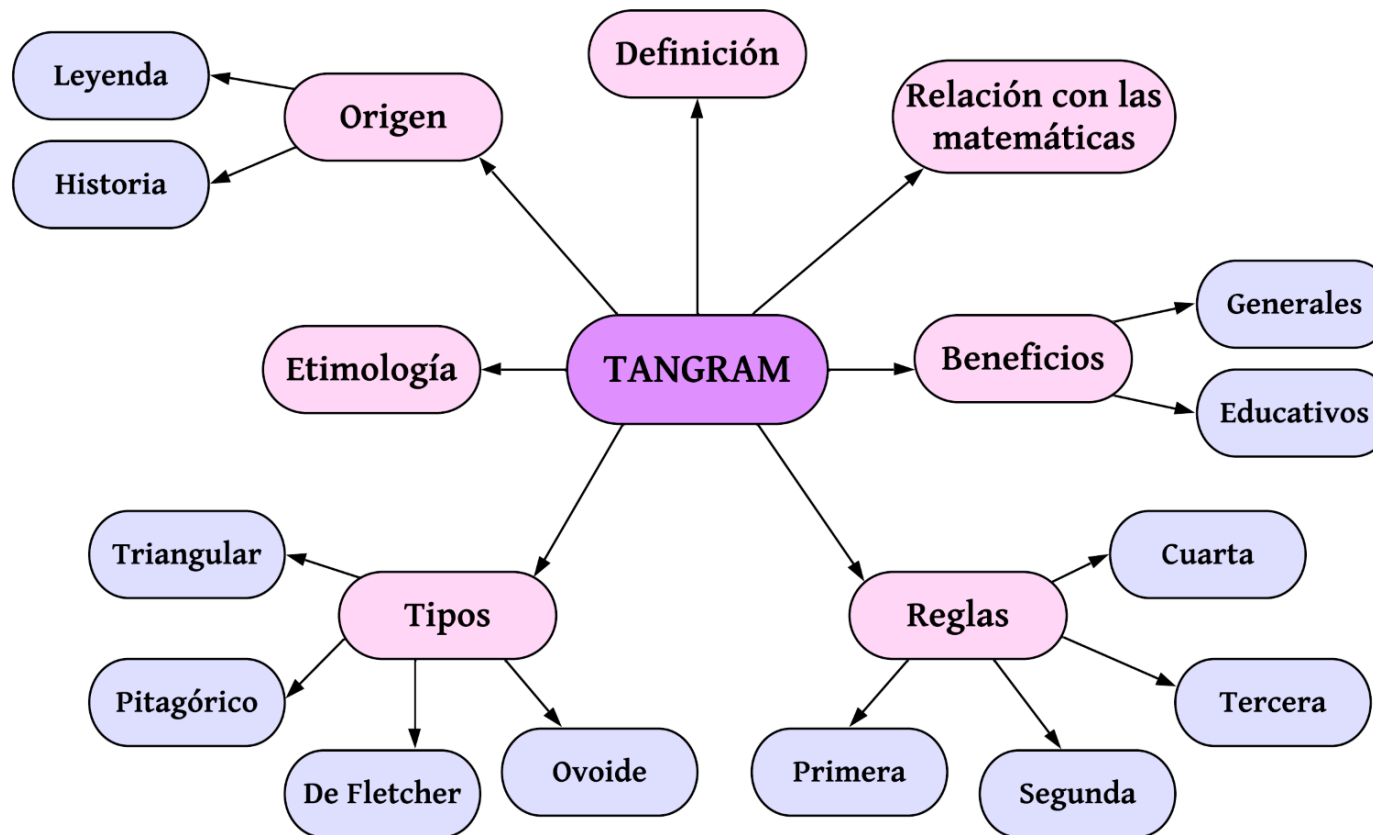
TANGRAM

Definición

Origen

Leyenda

Historia

Relación con las matemáticas

Etimología

Beneficios

Generales

Educativos

Tipos

Triangular

Pitagórico

De Fletcher

Ovoide

Reglas

Primera

Segunda

Tercera

Cuarta